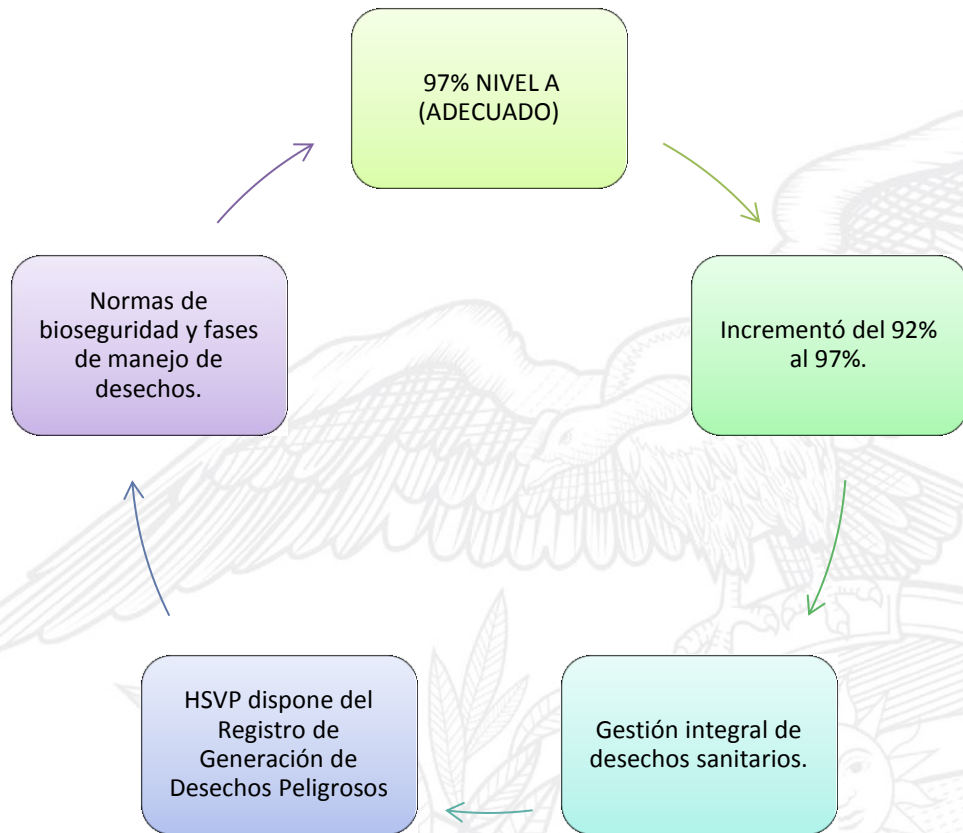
97% NIVEL A (ADECUADO)

Incrementó del 92% al 97%.

Gestión integral de desechos sanitarios.

HSVP dispone del Registro de Generación de Desechos Peligrosos

Normas de bioseguridad y fases de manejo de desechos.